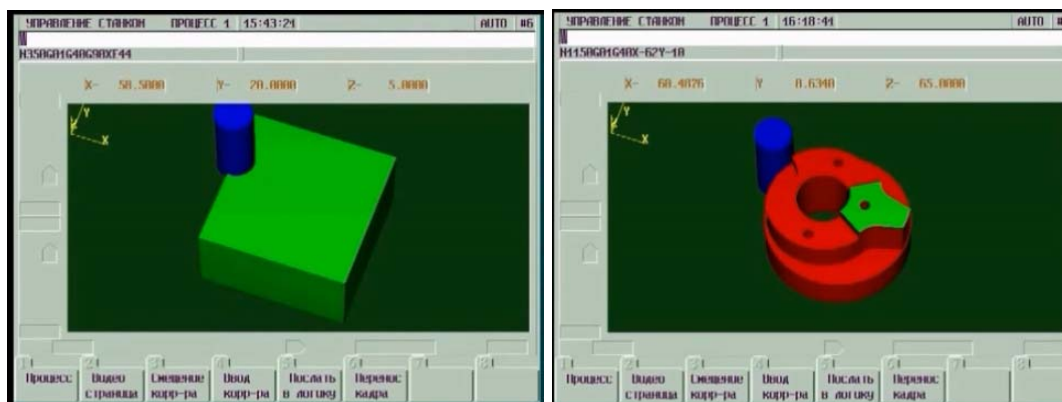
УПРАВЛЕНИЕ СТАНКОМ ПРОЦЕСС 1 15:43:24 AUTO #6

N35G0G1G40G90X44

X- 58.5000 Y- 20.0000 Z- 5.0000

Y
X

1 Процесс
2 Видео страница
3 Смещение корр-ра
4 Ввод корр-ра
5 Послать в логику
6 Перенос кадра
7
8

УПРАВЛЕНИЕ СТАНКОМ ПРОЦЕСС 1 16:18:44 AUTO #

N115G0G1G40X-62Y-10

X- 60.4076 Y 8.6340 Z- 65.0000

Y
X

1 Процесс
2 Видео страница
3 Смещение корр-ра
4 Ввод корр-ра
5 Послать в логику
6 Перенос кадра
7
8